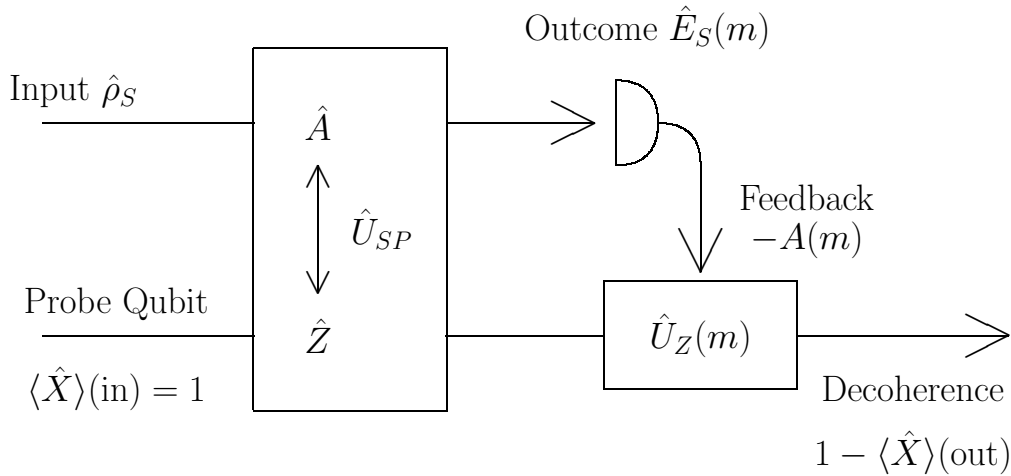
Outcome $\hat{E}_S(m)$

Input $\hat{\rho}_S$

$\hat{A}$

$\hat{U}_{SP}$

Feedback $-A(m)$

Probe Qubit

$\hat{Z}$

$\hat{U}_Z(m)$

$\langle \hat{X} \rangle(\text{in}) = 1$

Decoherence

$1 - \langle \hat{X} \rangle(\text{out})$